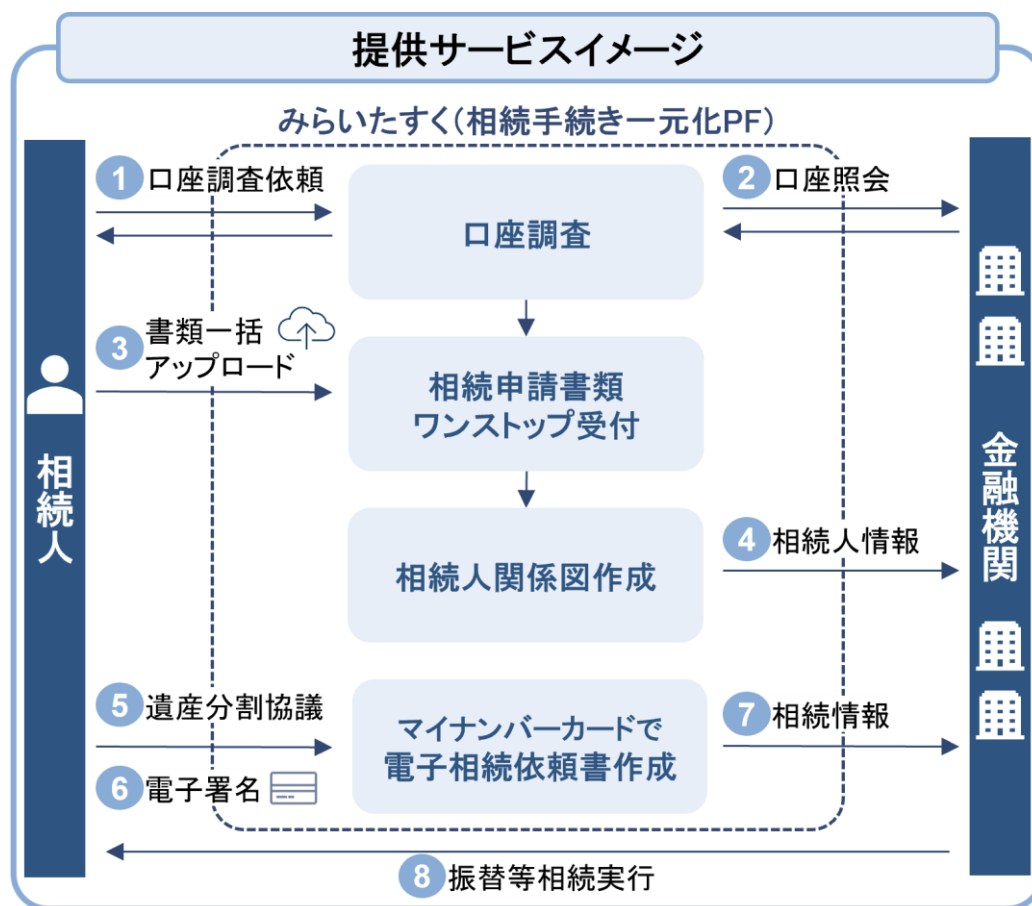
提供サービスイメージ

みらいたすく(相続手続き一元化PF)

相続人

金融機関

1 口座調査依頼

2 口座照会

口座調査

3 書類一括アップロード

相続申請書類
ワンストップ受付

相続人関係図作成

4 相続人情報

5 遺産分割協議

6 電子署名

マイナンバーカードで
電子相続依頼書作成

7 相続情報

8 振替等相続実行